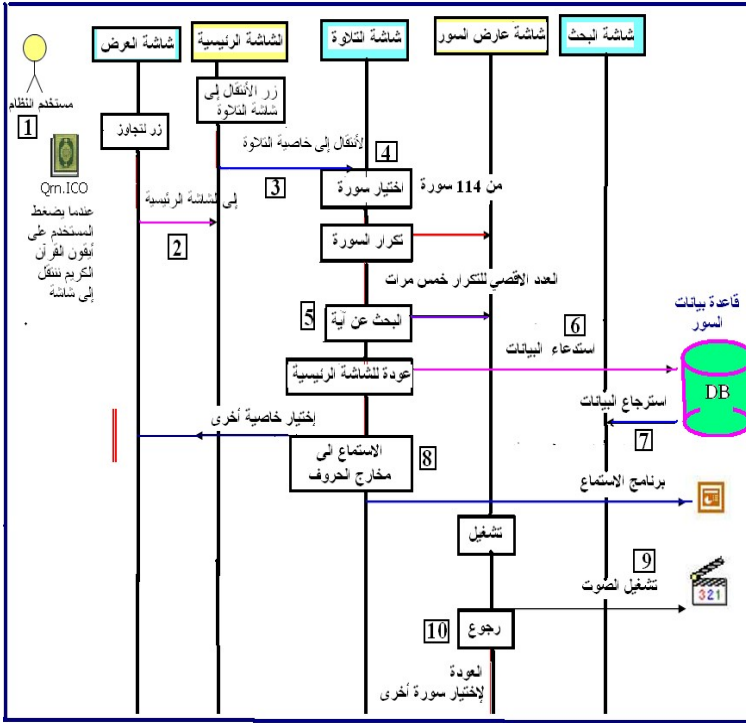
شاشة العرض
الشاشة الرئيسية
شاشة التلاوة
شاشة عارض السور
شاشة البحث

مستخدم النظام
1
Qrn.ICO
عندما يضغط المستخدم على أيقون القرآن الكريم تنتقل إلى شاشة

زر للتجاوز
زر الانتقال إلى شاشة التلاوة
الانتقال إلى خاصية التلاوة
4
3
إلى الشاشة الرئيسية
2
اختيار سورة
من 114 سورة
تكرار السورة
العدد الأقصى للتكرار خمس مرات
5
البحث عن آية
6
استدعاء البيانات
قاعدة بيانات السور
DB
عودة للشاشة الرئيسية
استرجاع البيانات
7
إختيار خاصية أخرى
الاستماع إلى مخارج الحروف
8
برنامج الاستماع
تشغيل
9
تشغيل الصوت
321
رجوع
10
العودة لإختيار سورة أخرى